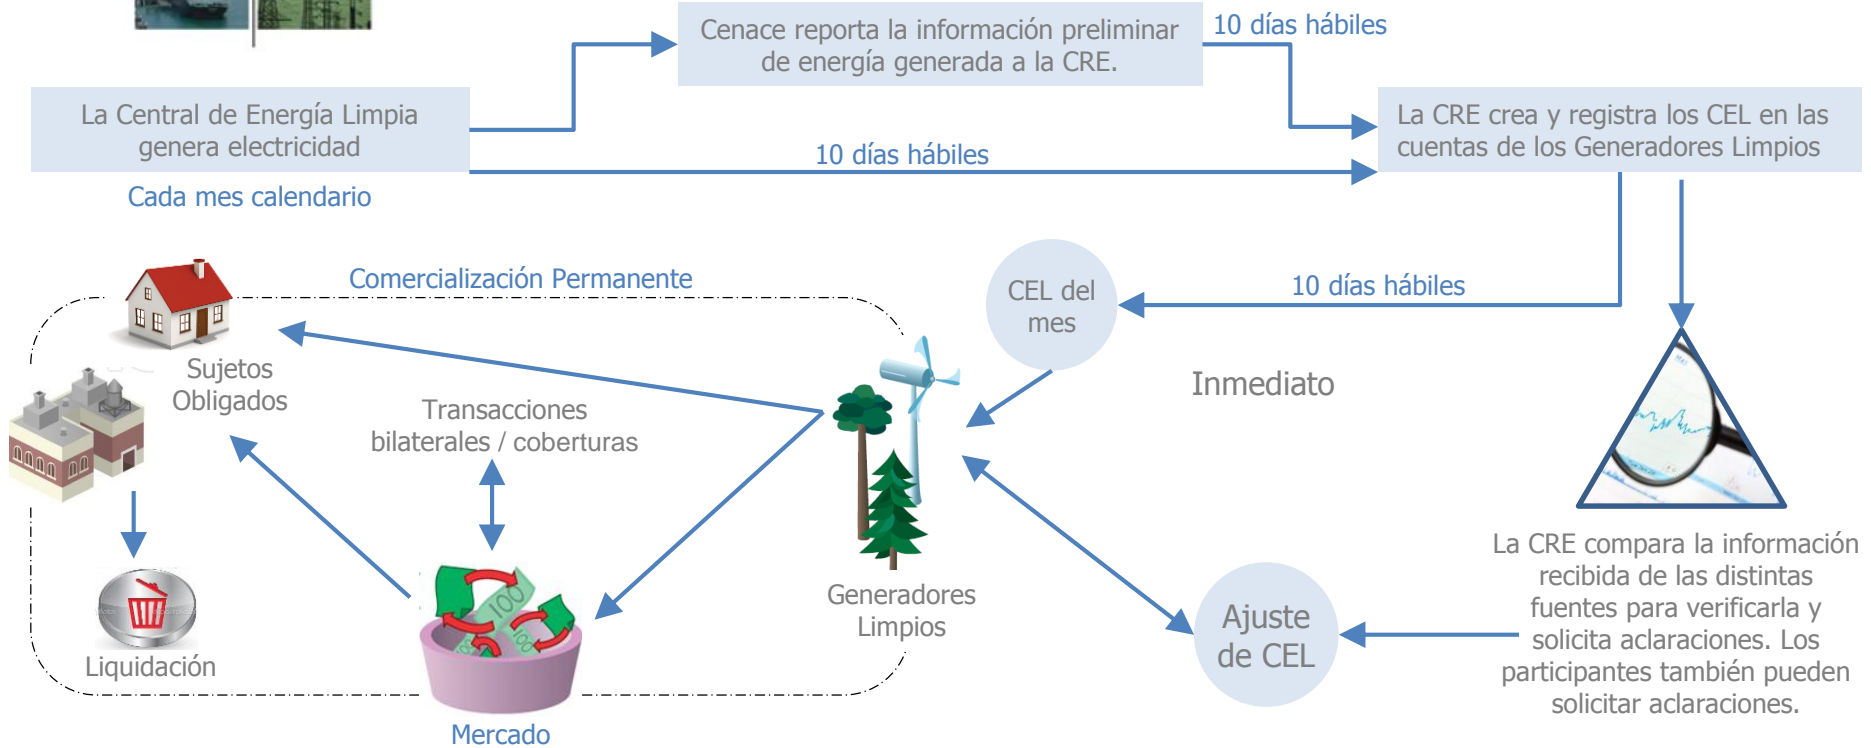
Cenace reporta la información preliminar de energía generada a la CRE.

10 días hábiles

La Central de Energía Limpia genera electricidad

10 días hábiles

La CRE crea y registra los CEL en las cuentas de los Generadores Limpios

Cada mes calendario

Comercialización Permanente

CEL del mes

10 días hábiles

Sujetos Obligados

Transacciones bilaterales / coberturas

Inmediato

Generadores Limpios

Liquidación

Mercado

Ajuste de CEL

La CRE compara la información recibida de las distintas fuentes para verificarla y solicita aclaraciones. Los participantes también pueden solicitar aclaraciones.